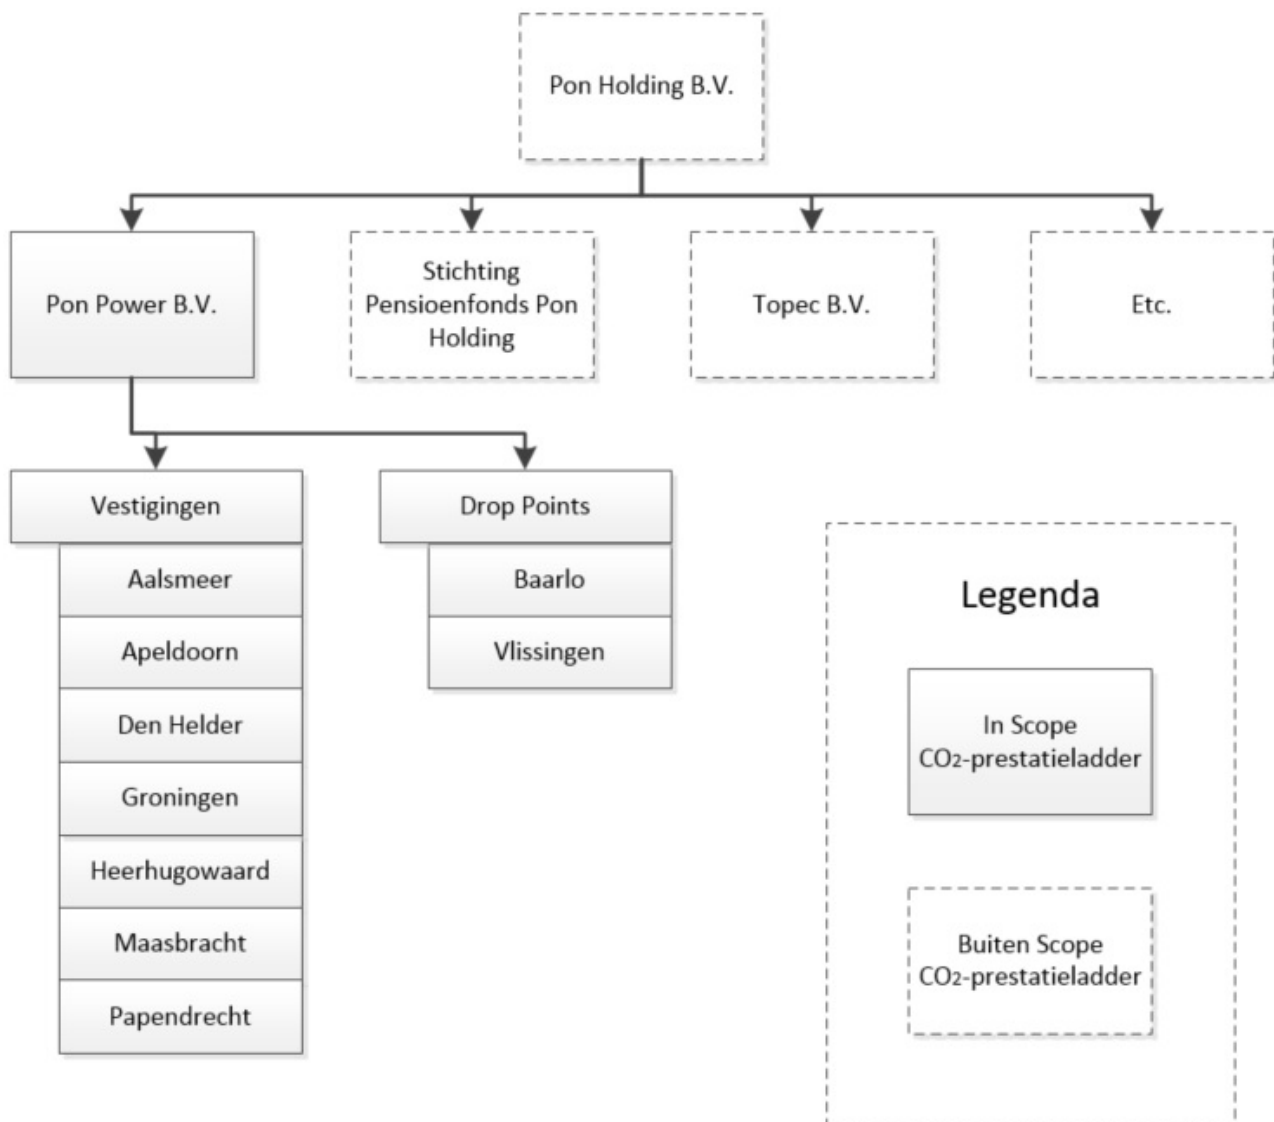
Pon Holding B.V.

Pon Power B.V.

Stichting Pensioenfonds Pon Holding

Topec B.V.

Etc.

Vestigingen

Aalsmeer

Apeldoorn

Den Helder

Groningen

Heerhugowaard

Maasbracht

Papendrecht

Drop Points

Baarlo

Vlissingen

Legenda

In Scope $CO_2$-prestatieladder

Buiten Scope $CO_2$-prestatieladder